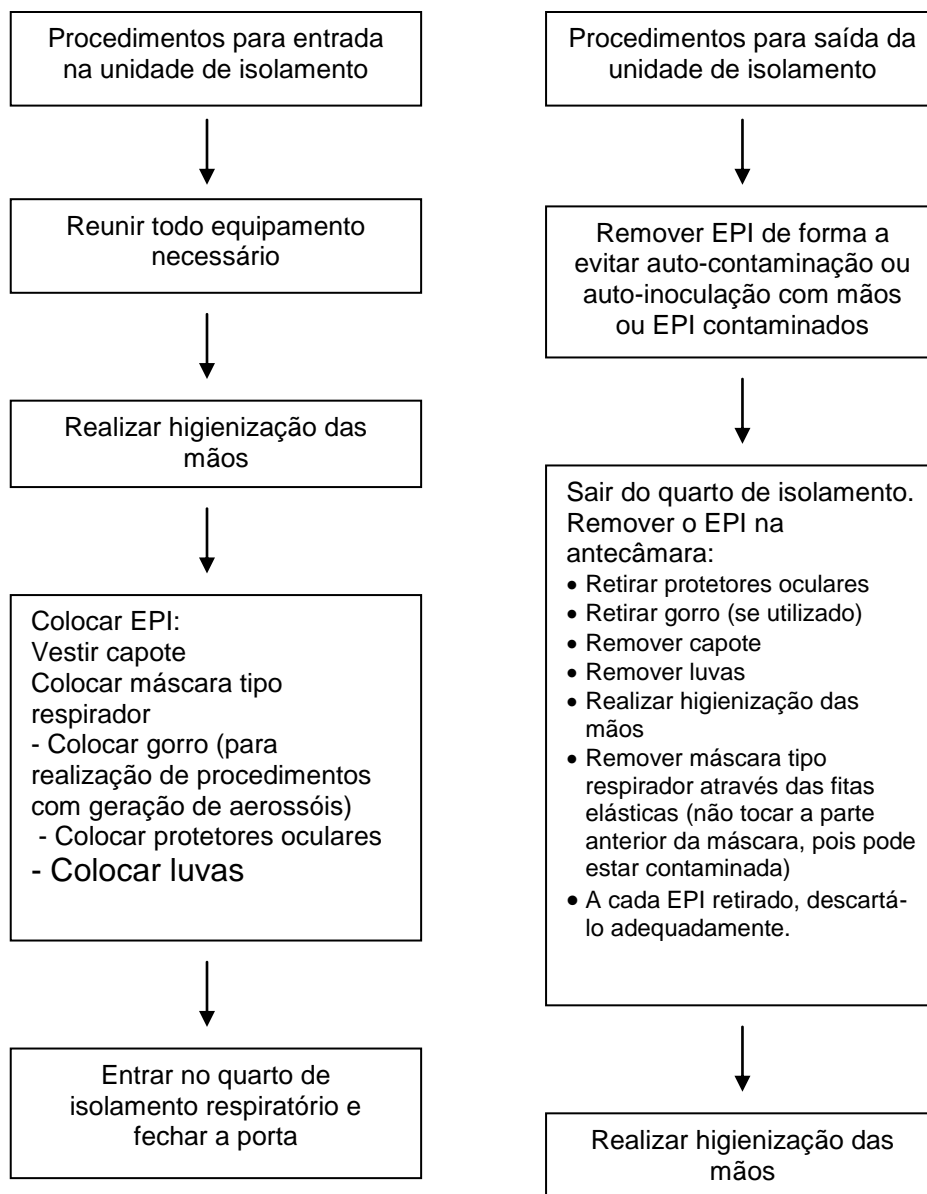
Procedimentos para entrada na unidade de isolamento

Reunir todo equipamento necessário

Realizar higienização das mãos

Colocar EPI:
Vestir capote
Colocar máscara tipo respirador
- Colocar gorro (para realização de procedimentos com geração de aerossóis)
- Colocar protetores oculares
- Colocar luvas

Entrar no quarto de isolamento respiratório e fechar a porta

Procedimentos para saída da unidade de isolamento

Remover EPI de forma a evitar auto-contaminação ou auto-inoculação com mãos ou EPI contaminados

Sair do quarto de isolamento. Remover o EPI na antecâmara:
• Retirar protetores oculares
• Retirar gorro (se utilizado)
• Remover capote
• Remover luvas
• Realizar higienização das mãos
• Remover máscara tipo respirador através das fitas elásticas (não tocar a parte anterior da máscara, pois pode estar contaminada)
• A cada EPI retirado, descartá-lo adequadamente.

Realizar higienização das mãos